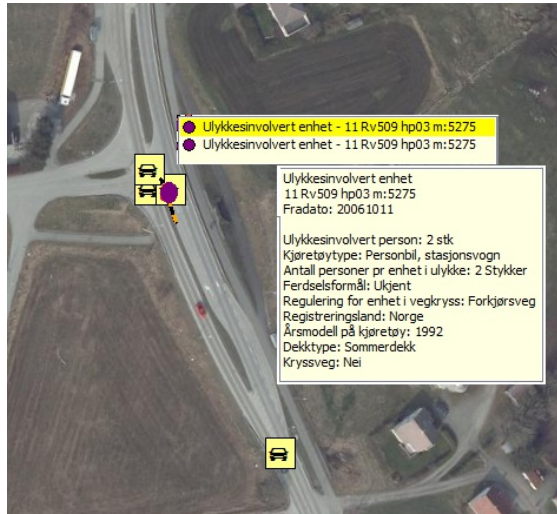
Ulykkesinvolvert enhet - 11 Rv509 hp03 m:5275
Ulykkesinvolvert enhet - 11 Rv509 hp03 m:5275

Ulykkesinvolvert enhet
11 Rv509 hp03 m:5275
Fradato: 20061011

Ulykkesinvolvert person: 2 stk
Kjøretøytype: Personbil, stasjonsvogn
Antall personer pr enhet i ulykke: 2 Stykker
Ferdselsformål: Ukjent
Regulering for enhet i vegkryss: Forkjørsveg
Registreringsland: Norge
Årsmodell på kjøretøy: 1992
Dekktype: Sommerdekk
Kryssveg: Nei